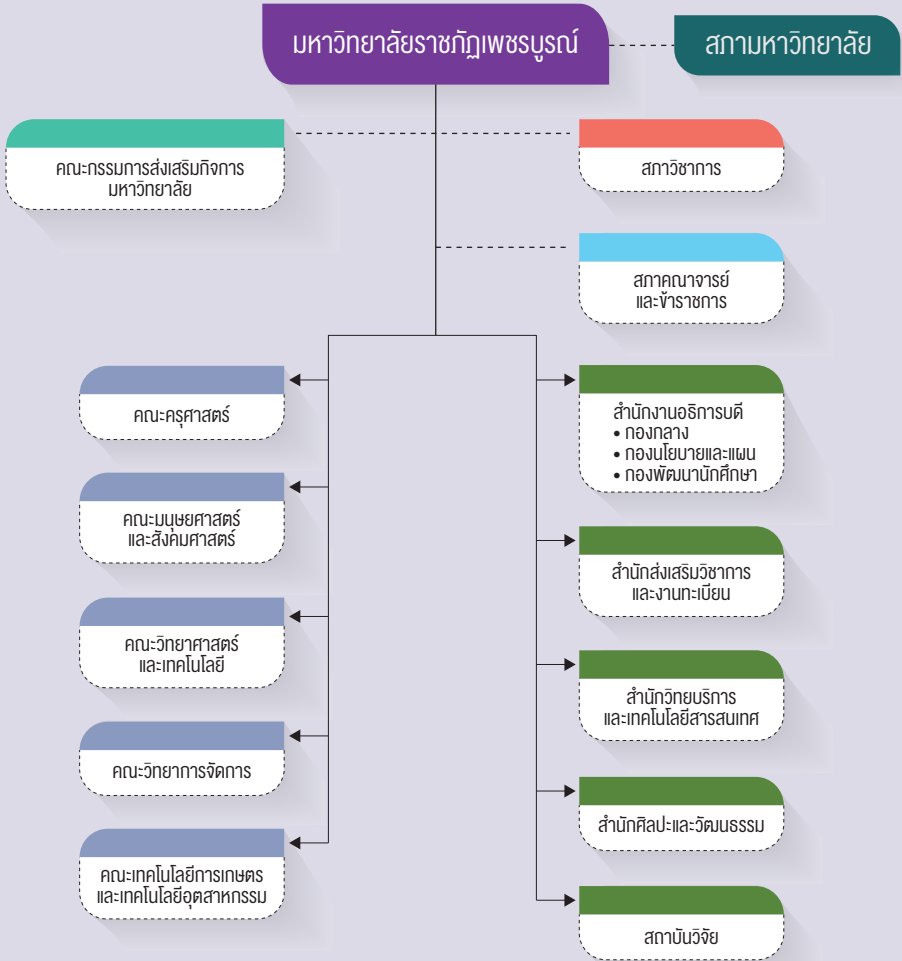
มหาวิทยาลัยราชภัฏเพชรบูรณ์

สภามหาวิทยาลัย

คณะกรรมการส่งเสริมกิจการมหาวิทยาลัย

สภาวิชาการ

สภาคณาจารย์และข้าราชการ

คณะครุศาสตร์

คณะมนุษยศาสตร์และสังคมศาสตร์

คณะวิทยาศาสตร์และเทคโนโลยี

คณะวิทยาการจัดการ

คณะเทคโนโลยีการเกษตรและเทคโนโลยีอุตสาหกรรม

สำนักงานอธิการบดี
• กองกลาง
• กองนโยบายและแผน
• กองพัฒนานักศึกษา

สำนักส่งเสริมวิชาการและงานทะเบียน

สำนักวิทยบริการและเทคโนโลยีสารสนเทศ

สำนักศิลปะและวัฒนธรรม

สถาบันวิจัย